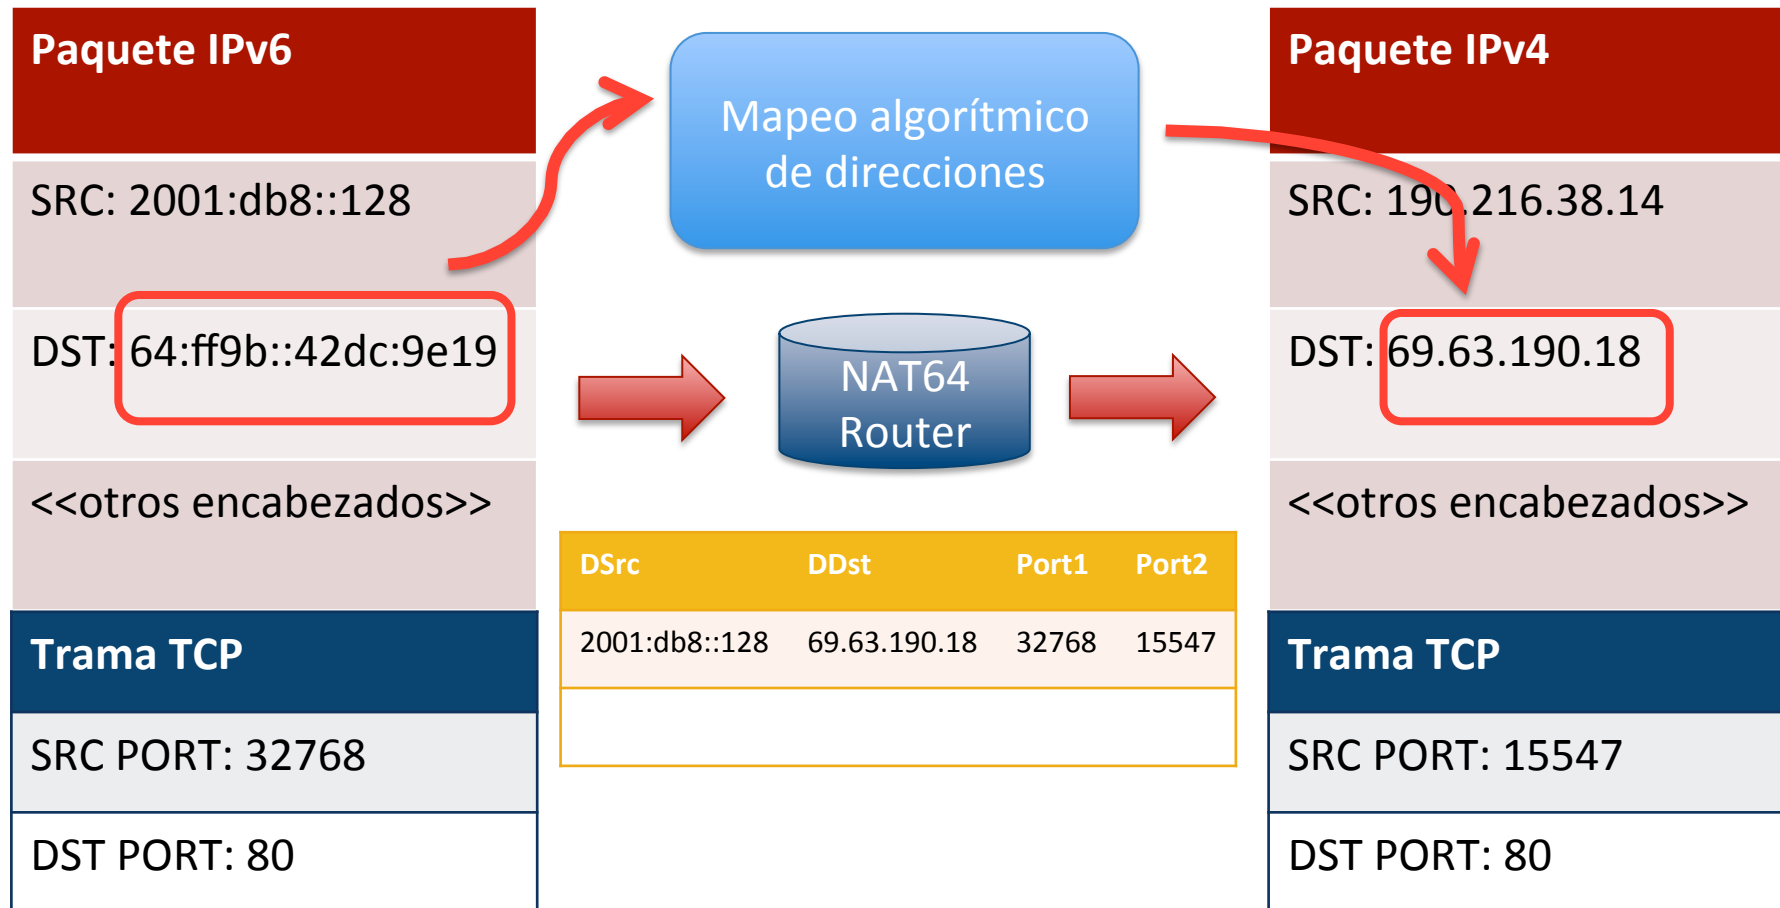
Paquete IPv6

SRC: 2001:db8::128

DST: 64:ff9b::42dc:9e19

<<otros encabezados>>

Trama TCP

SRC PORT: 32768

DST PORT: 80

Mapeo algorítmico de direcciones

NAT64 Router

| DSrc | DDst | Port1 | Port2 |
|---|---|---|---|
| 2001:db8::128 | 69.63.190.18 | 32768 | 15547 |
| | | | |

Paquete IPv4

SRC: 19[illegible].216.38.14

DST: 69.63.190.18

<<otros encabezados>>

Trama TCP

SRC PORT: 15547

DST PORT: 80